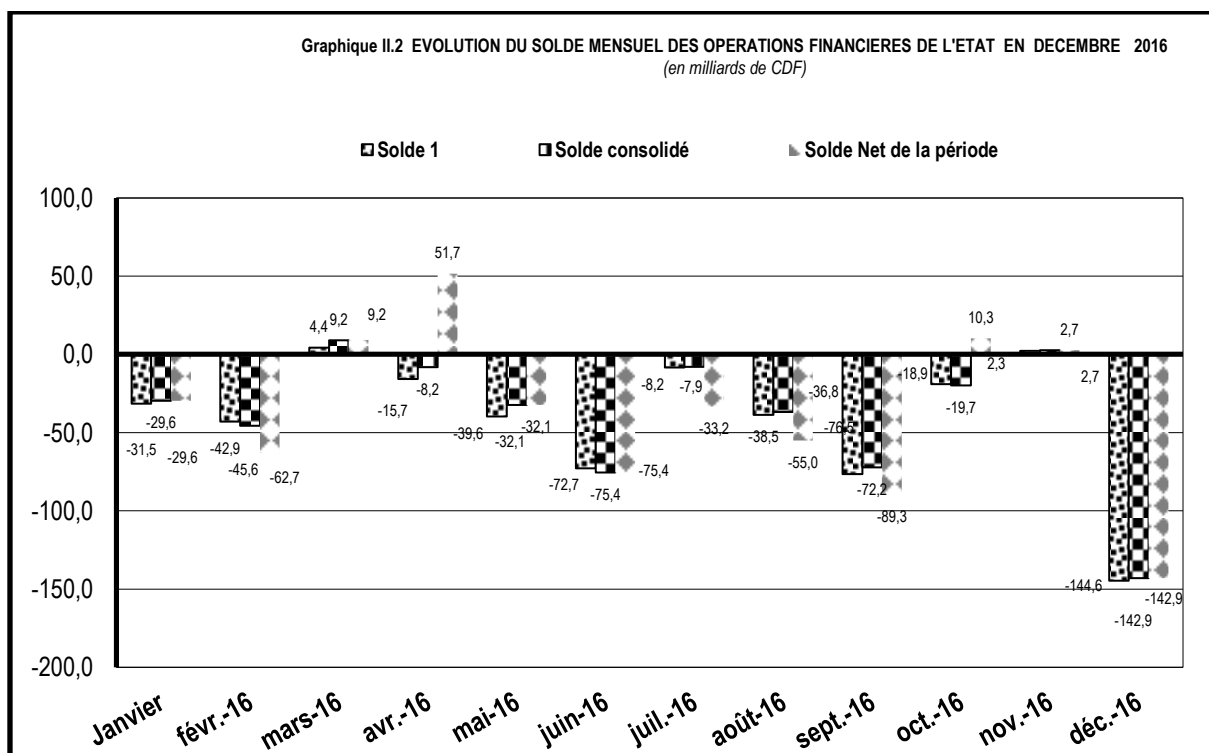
Graphique II.2 EVOLUTION DU SOLDE MENSUEL DES OPERATIONS FINANCIERES DE L'ETAT EN DECEMBRE 2016
(en milliards de CDF)

Solde 1
Solde consolidé
Solde Net de la période

100,0
50,0
0,0
-50,0
-100,0
-150,0
-200,0

-31,5 -29,6 -29,6
-42,9 -45,6 -62,7
4,4 9,2 9,2
-15,7 -8,2 51,7
-39,6 -32,1 -32,1
-72,7 -75,4 -75,4
-8,2 -7,9 -33,2
-38,5 -36,8 -55,0
-76,5 -72,2 -89,3
-18,9 -19,7 10,3
2,3 2,7 2,7
-144,6 -142,9 -142,9

Janvier
févr.-16
mars-16
avr.-16
mai-16
juin-16
juil.-16
août-16
sept.-16
oct.-16
nov.-16
déc.-16